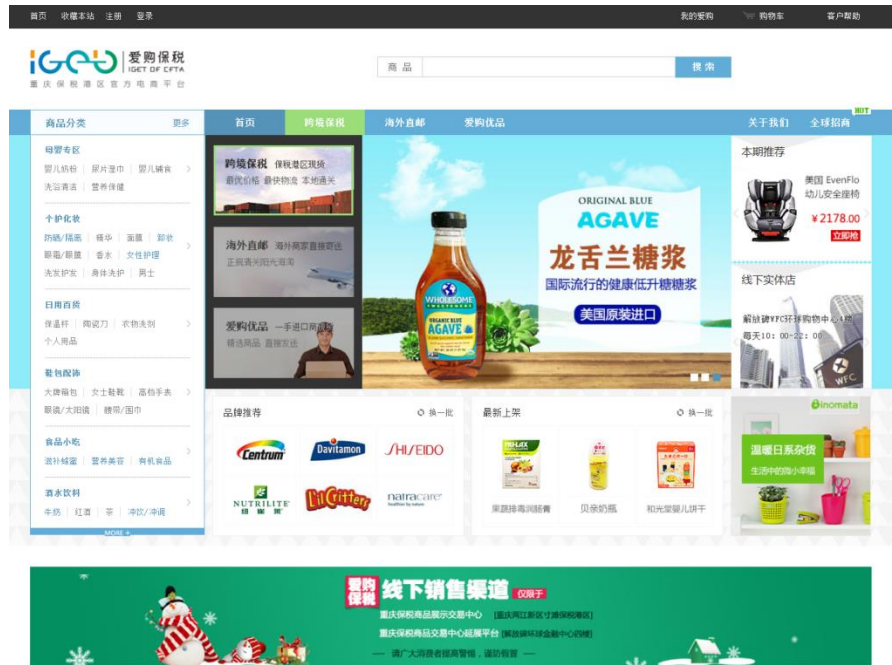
首页 收藏本站 注册 登录

我的爱购 购物车 客户帮助

iGeu 爱购保税 IGET OF CFTA

重庆保税港区官方电商平台

商品

搜索

商品分类 更多

首页 跨境保税 海外直邮 爱购优品 关于我们 全球招商 HOT

母婴专区
婴儿奶粉 | 尿片湿巾 | 婴儿辅食
洗浴清洁 | 营养保健

个护化妆
防晒/隔离 | 精华 | 面膜 | 卸妆
眼霜/眼膜 | 香水 | 女性护理
洗发护发 | 身体洗护 | 男士

日用百货
保温杯 | 陶瓷刀 | 衣物洗剂
个人用品

鞋包配饰
大牌箱包 | 女士鞋靴 | 高档手表
眼镜/太阳镜 | 腰带/围巾

食品小吃
进口蜂蜜 | 营养美容 | 有机食品

酒水饮料
牛奶 | 红酒 | 茶 | 冲饮/冲调

MORE +

跨境保税 保税港区现货
最优价格 最快物流 本地通关

海外直邮 海外商家直接销售
正规清关国内发货

爱购优品 一手进口商品
精选商品 直接发货

ORIGINAL BLUE
AGAVE
龙舌兰糖浆
国际流行的健康低升糖糖浆
美国原装进口

WHOLESOME SWEETENERS
ORGANIC BLUE AGAVE

本期推荐
美国 EvenFlo 幼儿安全座椅
¥2178.00
立即抢

线下实体店
解放碑WFC环球购物中心4楼
每天10：00-22：00

品牌推荐 换一批
Centrum Davitamon SHISEIDO
NUTRILITE 纽崔莱 Lil Critters natracare

最新上架 换一批
果蔬排毒润肠膏 贝亲奶瓶 和光堂婴儿饼干

inomata
温暖日系杂货
生活中的微小幸福

爱购保税 线下销售渠道 仅限于
重庆保税商品展示交易中心 [重庆两江新区寸滩保税港区]
重庆保税商品交易中心延展平台 [解放碑环球金融中心四楼]
— 请广大消费者提高警惕，谨防假冒 —